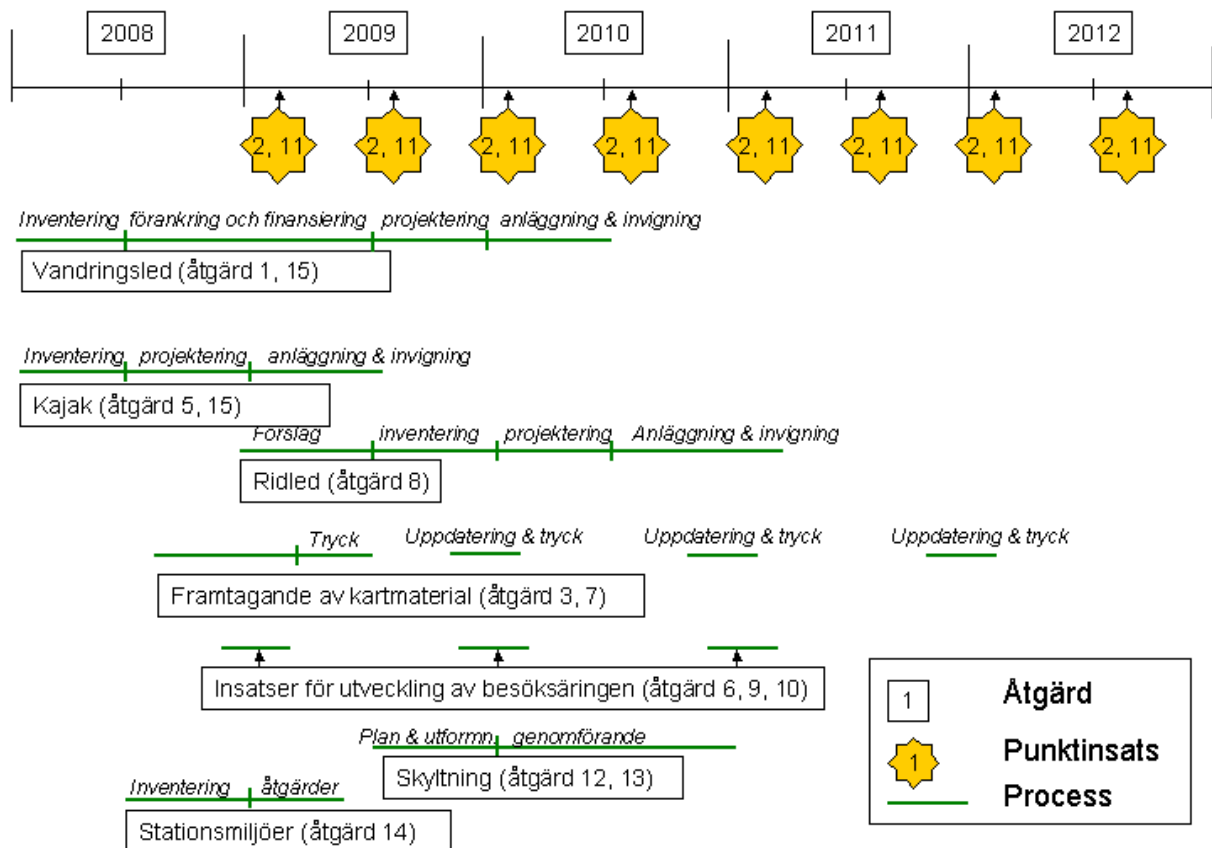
2008
2009
2010
2011
2012

2, 11
2, 11
2, 11
2, 11
2, 11
2, 11
2, 11
2, 11

Inventering förankring och finansiering projektering anläggning & invigning
Vandringsled (åtgärd 1, 15)

Inventering projektering anläggning & invigning
Kajak (åtgärd 5, 15)

Förslag inventering projektering Anläggning & invigning
Ridled (åtgärd 8)

Tryck Uppdatering & tryck Uppdatering & tryck Uppdatering & tryck
Framtagande av kartmaterial (åtgärd 3, 7)

Insatser för utveckling av besöksäringen (åtgärd 6, 9, 10)

Plan & utformn genomförande
Skyltning (åtgärd 12, 13)

Inventering åtgärder
Stationsmiljöer (åtgärd 14)

1 Åtgärd
1 Punktinsats
Process